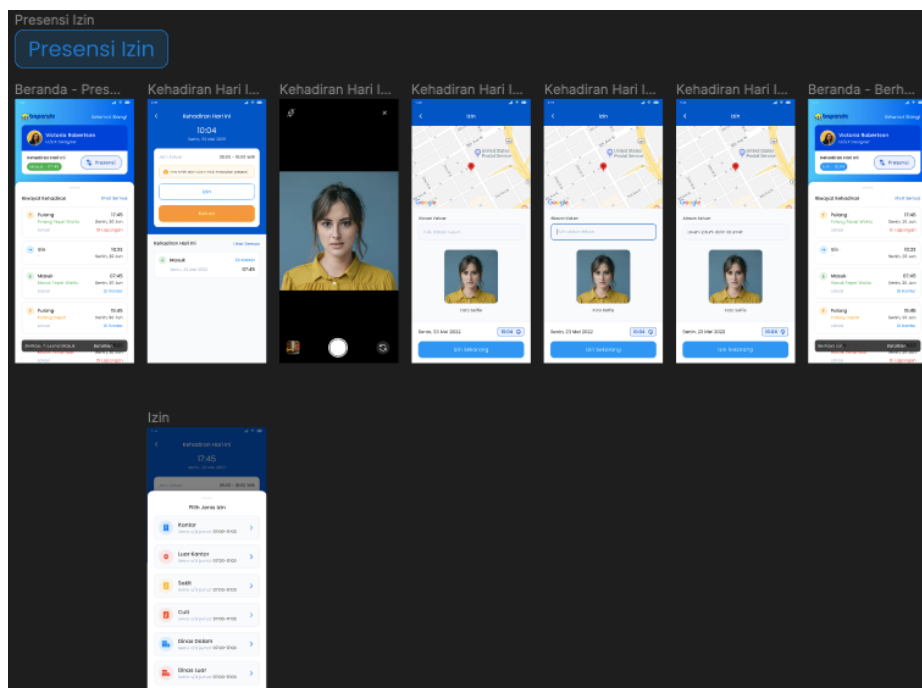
Presensi Izin

Presensi Izin

Beranda - Pres...

Kehadiran Hari I...

Kehadiran Hari I...

Kehadiran Hari I...

Kehadiran Hari I...

Kehadiran Hari I...

Beranda - Berh...

Victoria Robertson

UI/UX Designer

Presensi

Riwayat Kehadiran

Lihat Semua

Pulang

17:45

Izin

Masuk

07:45

Pulang

Kehadiran Hari Ini

10:04

Izin

Kehadiran Hari Ini

Lihat Semua

Masuk

07:45

Izin

Alasan Keluar

Foto Selfie

Senin, 23 Mei 2022

10:04

Izin Sekarang

Izin

Kehadiran Hari Ini

17:45

Pilih Jenis Izin

Kantor

Luar Kantor

Sakit

Cuti

Dinas Dalam

Dinas Luar